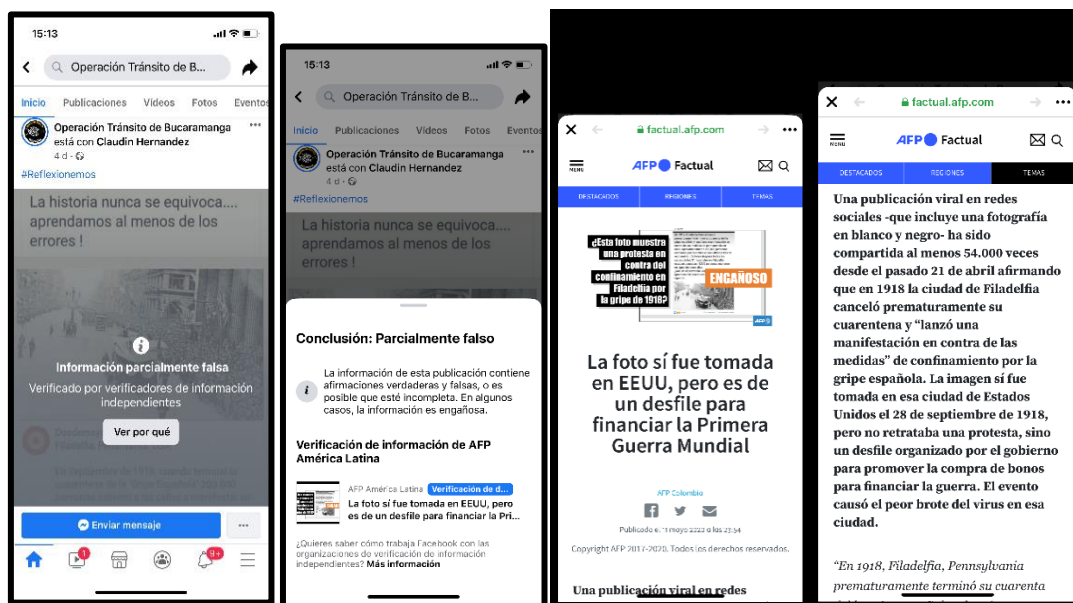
15:13

Operación Tránsito de B...

Inicio Publicaciones Videos Fotos Eventos

Operación Tránsito de Bucaramanga está con Claudin Hernandez
4 d ·

#Reflexionemos

La historia nunca se equivoca.... aprendamos al menos de los errores !

Información parcialmente falsa
Verificado por verificadores de información independientes

Ver por qué

Enviar mensaje

15:13

Operación Tránsito de B...

Inicio Publicaciones Videos Fotos Eventos

Operación Tránsito de Bucaramanga está con Claudin Hernandez
4 d ·

#Reflexionemos

La historia nunca se equivoca.... aprendamos al menos de los errores !

Conclusión: Parcialmente falso

La información de esta publicación contiene afirmaciones verdaderas y falsas, o es posible que esté incompleta. En algunos casos, la información es engañosa.

Verificación de información de AFP América Latina

AFP América Latina Verificación de d...
La foto sí fue tomada en EEUU, pero es de un desfile para financiar la Pri...

¿Quieres saber cómo trabaja Facebook con las organizaciones de verificación de información independientes? Más información

factual.afp.com

AFP Factual

DESTACADOS REGIONES TEMAS

¿Esta foto muestra una protesta en contra del confinamiento en Filadelfia por la gripe de 1918?

ENGAÑOSO

La foto sí fue tomada en EEUU, pero es de un desfile para financiar la Primera Guerra Mundial

AFP Colombia

Publicado el 1 mayo 2020 a las 23:54

Copyright AFP 2017-2020. Todos los derechos reservados.

Una publicación viral en redes

factual.afp.com

AFP Factual

DESTACADOS REGIONES TEMAS

Una publicación viral en redes sociales -que incluye una fotografía en blanco y negro- ha sido compartida al menos 54.000 veces desde el pasado 21 de abril afirmando que en 1918 la ciudad de Filadelfia canceló prematuramente su cuarentena y "lanzó una manifestación en contra de las medidas" de confinamiento por la gripe española. La imagen sí fue tomada en esa ciudad de Estados Unidos el 28 de septiembre de 1918, pero no retrataba una protesta, sino un desfile organizado por el gobierno para promover la compra de bonos para financiar la guerra. El evento causó el peor brote del virus en esa ciudad.

"En 1918, Filadelfia, Pennsylvania prematuramente terminó su cuarenta